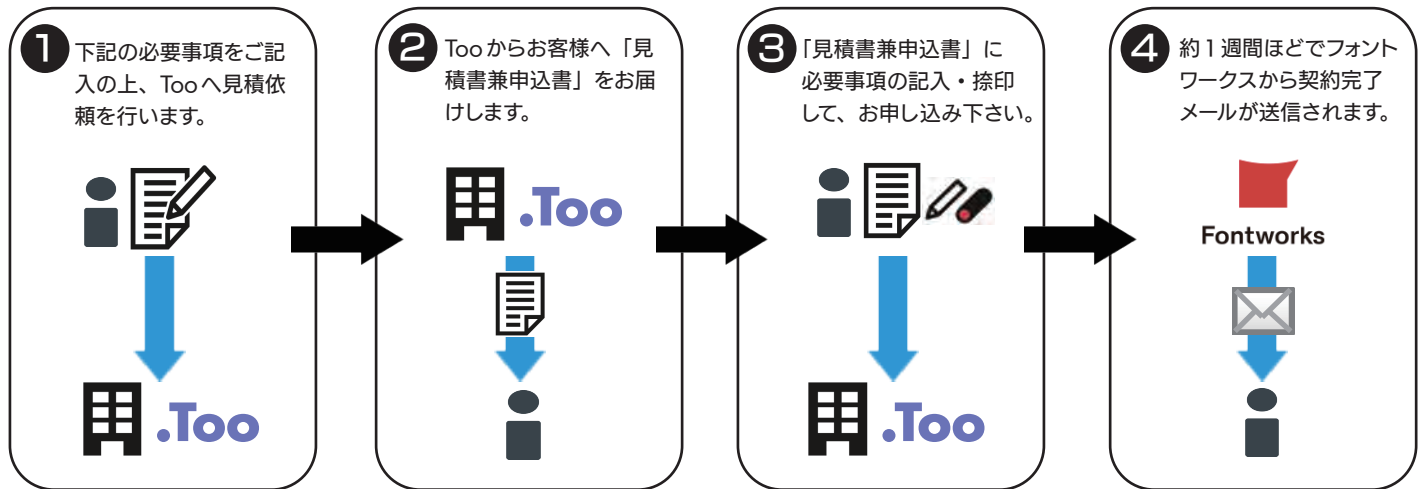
1 下記の必要事項をご記入の上、Tooへ見積依頼を行います。

.Too

2 Tooからお客様へ「見積書兼申込書」をお届けします。

.Too

3 「見積書兼申込書」に必要事項の記入・捺印して、お申し込み下さい。

.Too

4 約1週間ほどでフォントワークスから契約完了メールが送信されます。

Fontworks